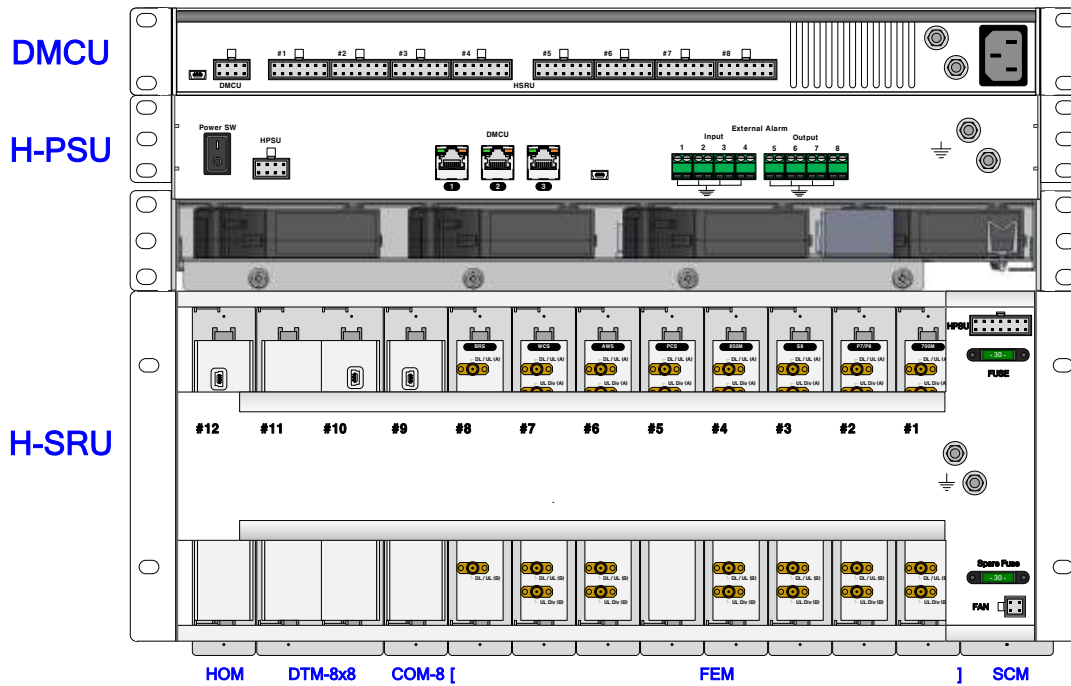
DMCU

DMCU

#1 #2 #3 #4 #5 #6 #7 #8

HSRU

H-PSU

Power SW

HPSU

DMCU

1 2 3

External Alarm

Input

1 2 3 4

Output

5 6 7 8

H-SRU

HPSU

- 30 -

FUSE

BRS

DL / UL (A)

UL Div (A)

WCS

DL / UL (A)

UL Div (A)

AWS

DL / UL (A)

UL Div (A)

PCS

DL / UL (A)

UL Div (A)

850M

DL / UL (A)

UL Div (A)

SI

DL / UL (A)

UL Div (A)

P7/P8

DL / UL (A)

UL Div (A)

700M

DL / UL (A)

UL Div (A)

#12 #11 #10 #9 #8 #7 #6 #5 #4 #3 #2 #1

DL / UL (B)

DL / UL (B)

UL Div (B)

DL / UL (B)

UL Div (B)

DL / UL (B)

UL Div (B)

DL / UL (B)

UL Div (B)

DL / UL (B)

UL Div (B)

DL / UL (B)

UL Div (B)

Spare Fuse

- 30 -

FAN

HOM DTM-8x8 COM-8 [ FEM ] SCM